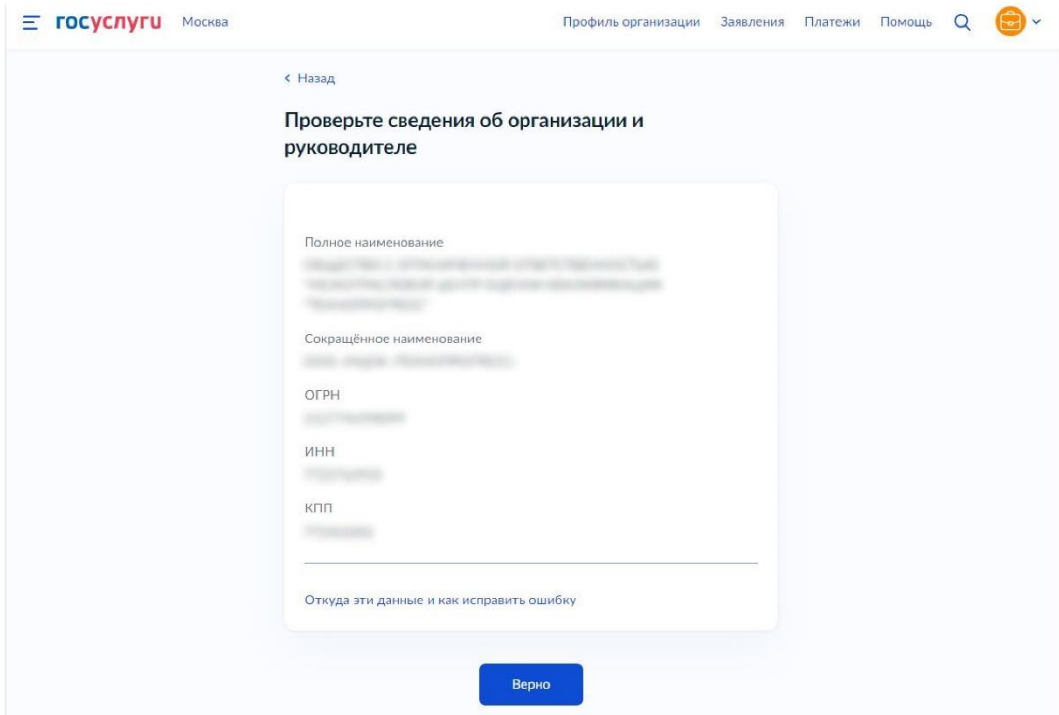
госуслуги Москва

Профиль организации Заявления Платежи Помощь

< Назад

Проверьте сведения об организации и руководителе

Полное наименование
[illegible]

Сокращённое наименование
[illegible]

ОГРН
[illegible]

ИНН
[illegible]

КПП
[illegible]

Откуда эти данные и как исправить ошибку

Верно